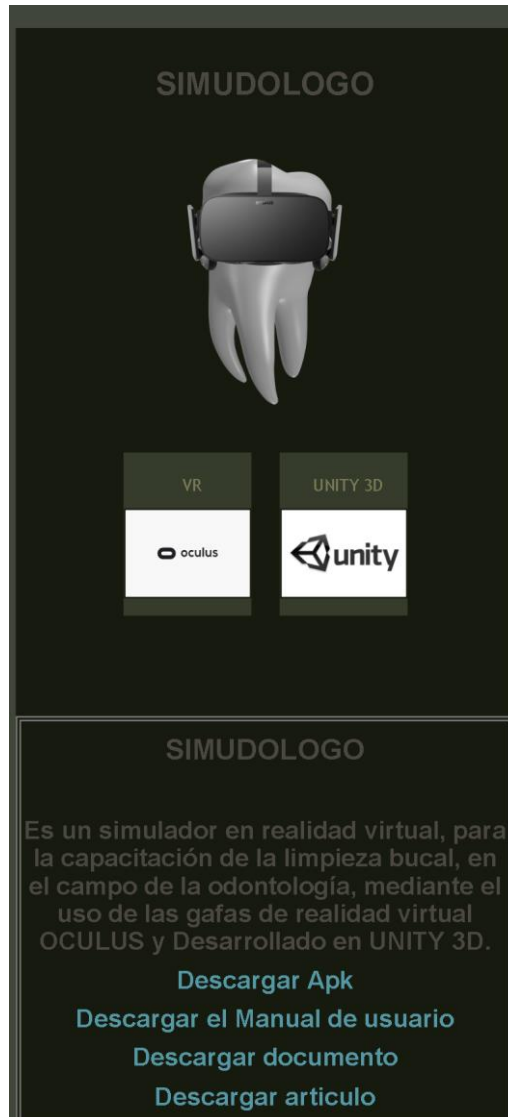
SIMUDOLOGO

VR

oculus

UNITY 3D

unity

SIMUDOLOGO

Es un simulador en realidad virtual, para la capacitación de la limpieza bucal, en el campo de la odontología, mediante el uso de las gafas de realidad virtual OCULUS y Desarrollado en UNITY 3D.

Descargar Apk

Descargar el Manual de usuario

Descargar documento

Descargar articulo